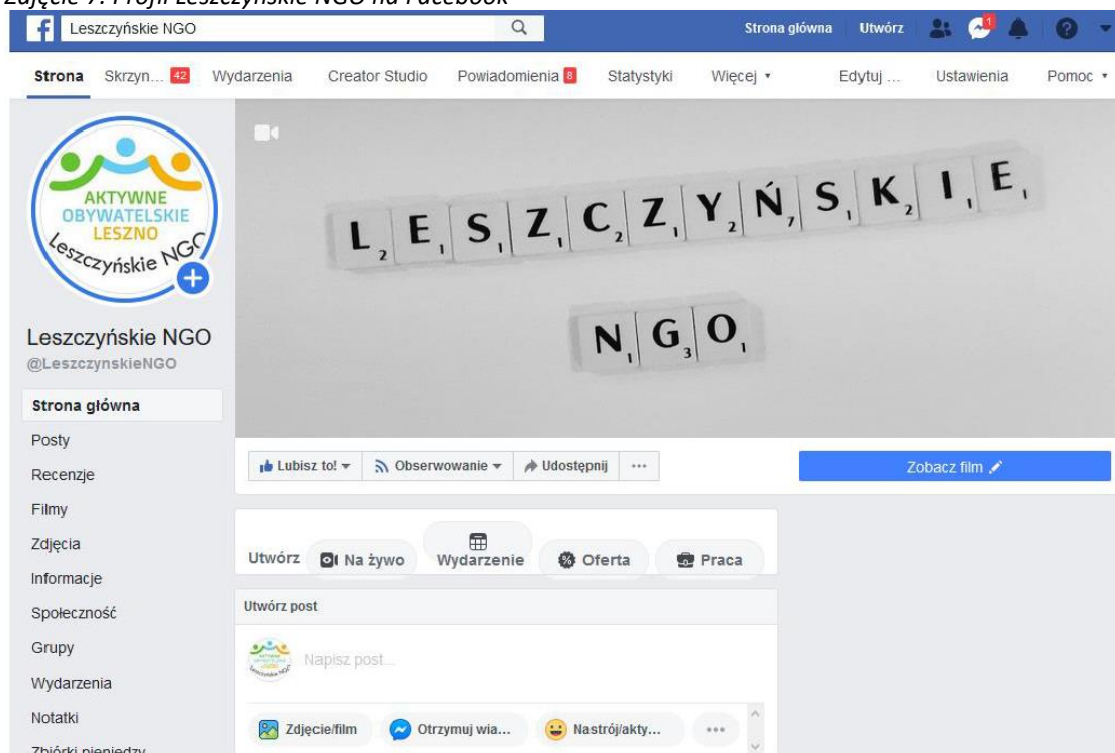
Zdjęcie 7. Profil Leszczyńskie NGO na Facebook

Leszczyńskie NGO

Strona główna Utwórz 1

Strona Skrzyn... 42 Wydarzenia Creator Studio Powiadomienia 8 Statystyki Więcej ▾ Edytuj ... Ustawienia Pomoc ▾

AKTYWNE OBYWATELSKIE LESZNO Leszczyńskie NGO

L₂ E₁ S₁ Z₁ C₂ Z₁ Y₂ Ń₇ S₁ K₂ I₁ E₁

N₁ G₃ O₁

Leszczyńskie NGO
@LeszczynskieNGO

Strona główna
Posty
Recenzje
Filmy
Zdjęcia
Informacje
Społeczność
Grupy
Wydarzenia
Notatki
Zbiórki pieniędzy

Lubisz to! ▾ Obserwowanie ▾ Udostępnij ···

Zobacz film

Utwórz Na żywo Wydarzenie Oferta Praca

Utwórz post

Napisz post...

Zdjęcie/film Otrzymuj wia... Nastrój/akty... ···